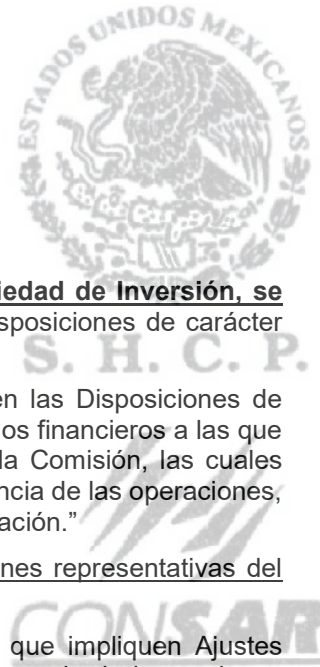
ESTADOS UNIDOS MEXICANOS

iedad de Inversión, se
sposiciones de carácter

S. H. C. P.

en las Disposiciones de
os financieros a las que
la Comisión, las cuales
ncia de las operaciones,
ación."

nes representativas del

CONSAR

que impliquen Ajustes